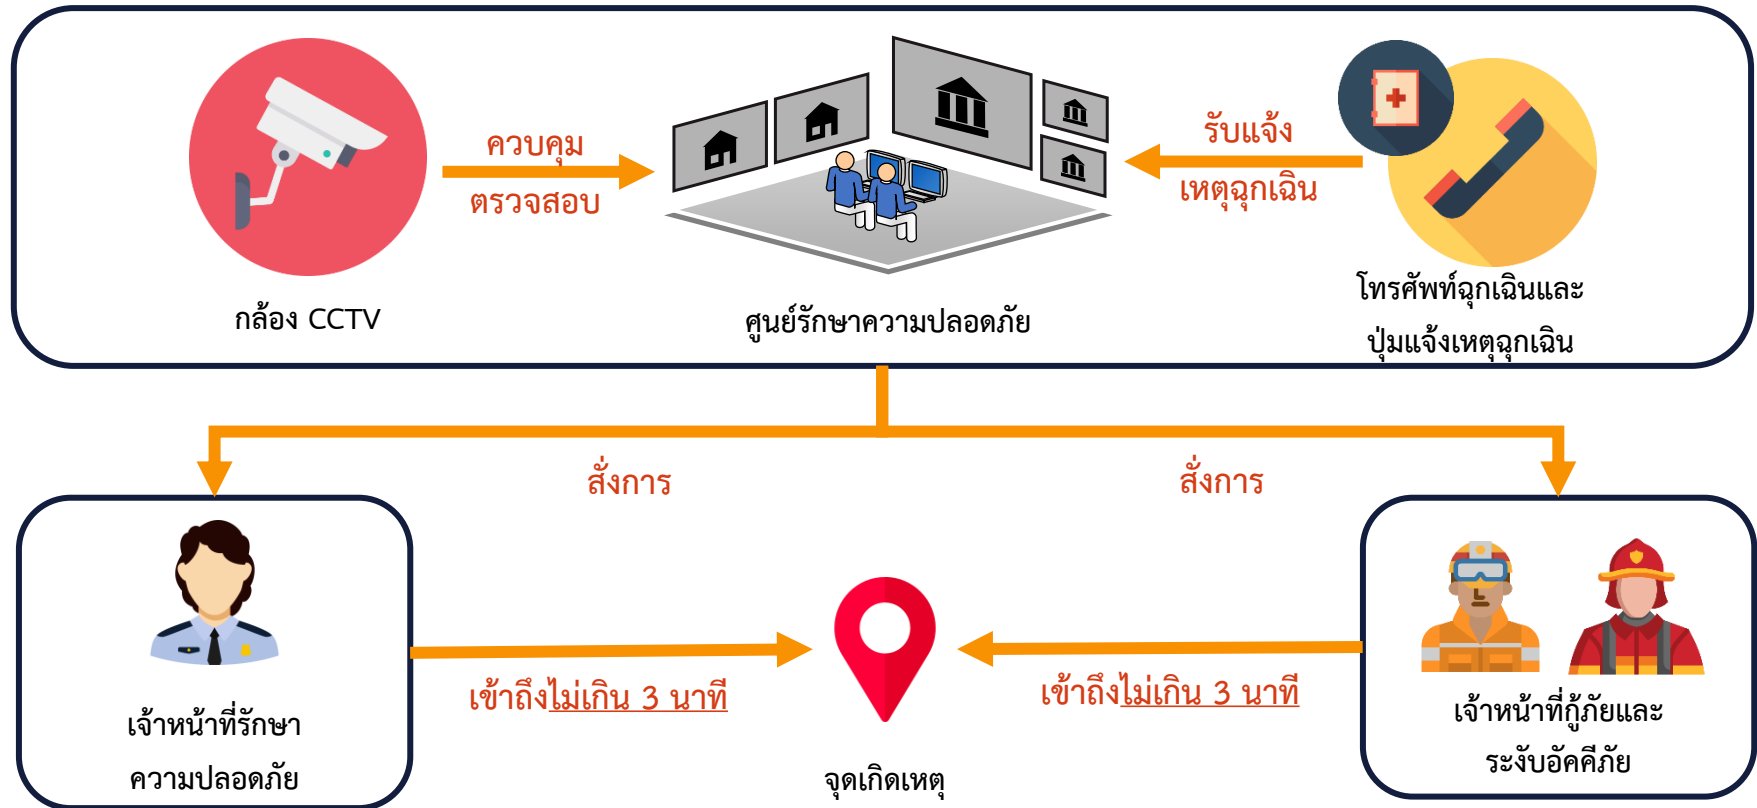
กล้อง CCTV

ควบคุม
ตรวจสอบ

ศูนย์รักษาความปลอดภัย

รับแจ้ง
เหตุฉุกเฉิน

โทรศัพท์ฉุกเฉินและ
ปุ่มแจ้งเหตุฉุกเฉิน

สั่งการ

สั่งการ

เจ้าหน้าที่รักษา
ความปลอดภัย

เข้าถึงไม่เกิน 3 นาที

จุดเกิดเหตุ

เข้าถึงไม่เกิน 3 นาที

เจ้าหน้าที่กู้ภัยและ
ระงับอัคคีภัย